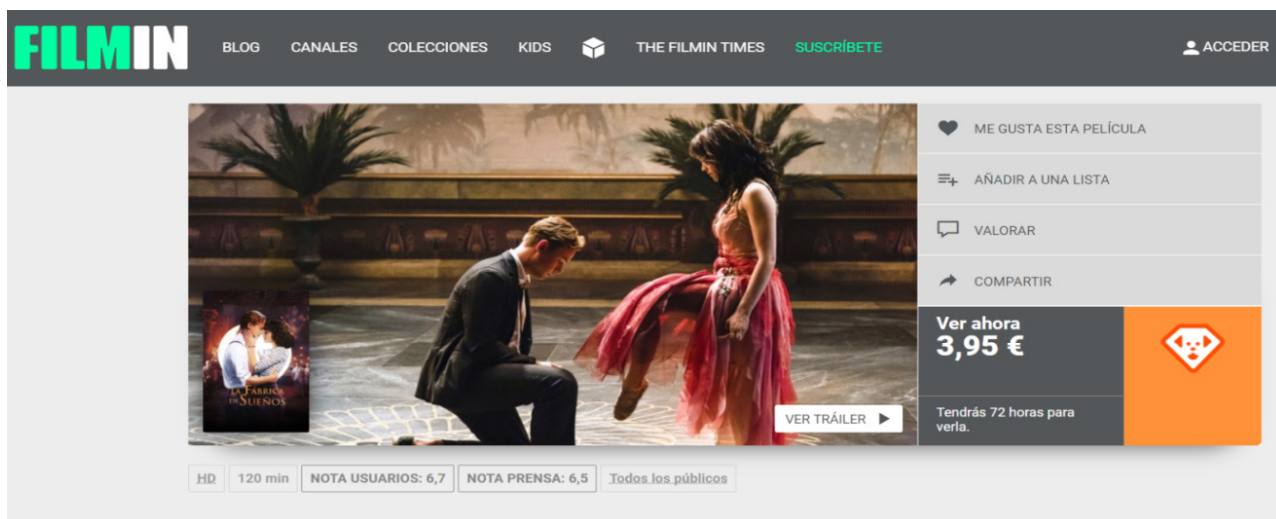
FILMIN BLOG CANALES COLECCIONES KIDS THE FILMIN TIMES SUSCRÍBETE ACCEDER

LA FÁBRICA DE SUEÑOS

VER TRÁILER

ME GUSTA ESTA PELÍCULA

AÑADIR A UNA LISTA

VALORAR

COMPARTIR

Ver ahora
3,95 €

Tendrás 72 horas para verla.

HD 120 min NOTA USUARIOS: 6,7 NOTA PRENSA: 6,5 Todos los públicos